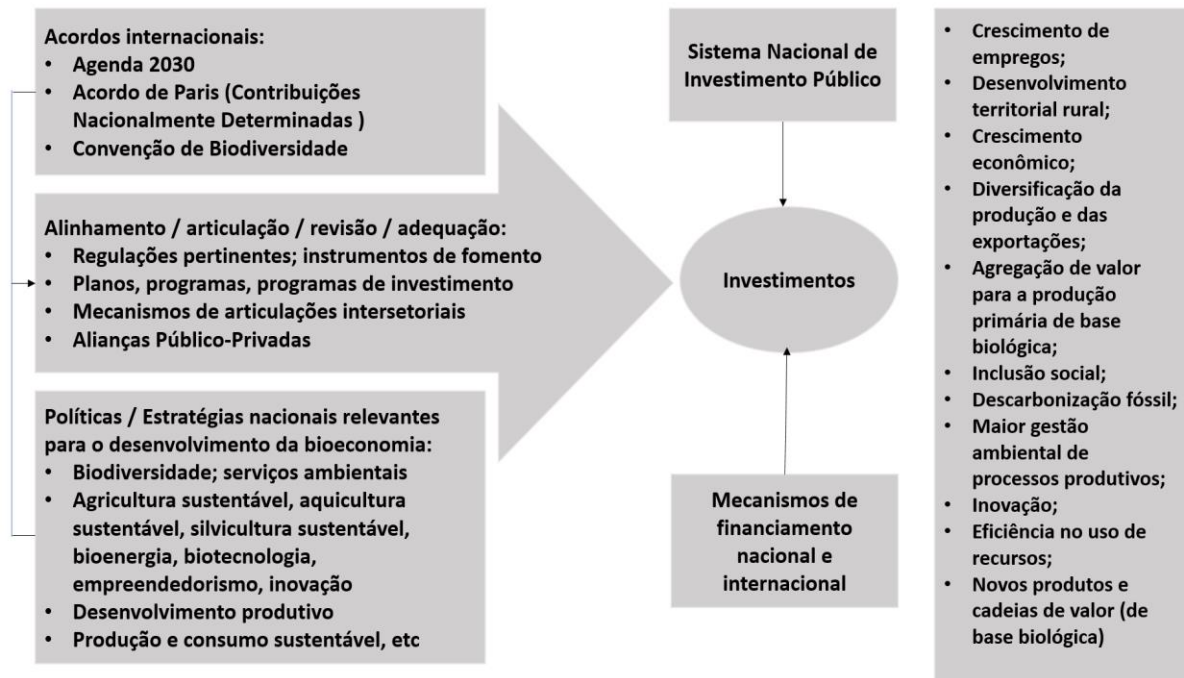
Acordos internacionais:
- Agenda 2030
- Acordo de Paris (Contribuições Nacionalmente Determinadas )
- Convenção de Biodiversidade

Alinhamento / articulação / revisão / adequação:
- Regulações pertinentes; instrumentos de fomento
- Planos, programas, programas de investimento
- Mecanismos de articulações intersetoriais
- Alianças Público-Privadas

Políticas / Estratégias nacionais relevantes para o desenvolvimento da bioeconomia:
- Biodiversidade; serviços ambientais
- Agricultura sustentável, aquicultura sustentável, silvicultura sustentável, bioenergia, biotecnologia, empreendedorismo, inovação
- Desenvolvimento produtivo
- Produção e consumo sustentável, etc

Sistema Nacional de Investimento Público

Investimentos

Mecanismos de financiamento nacional e internacional

- Crescimento de empregos;
- Desenvolvimento territorial rural;
- Crescimento econômico;
- Diversificação da produção e das exportações;
- Agregação de valor para a produção primária de base biológica;
- Inclusão social;
- Descarbonização fóssil;
- Maior gestão ambiental de processos produtivos;
- Inovação;
- Eficiência no uso de recursos;
- Novos produtos e cadeias de valor (de base biológica)